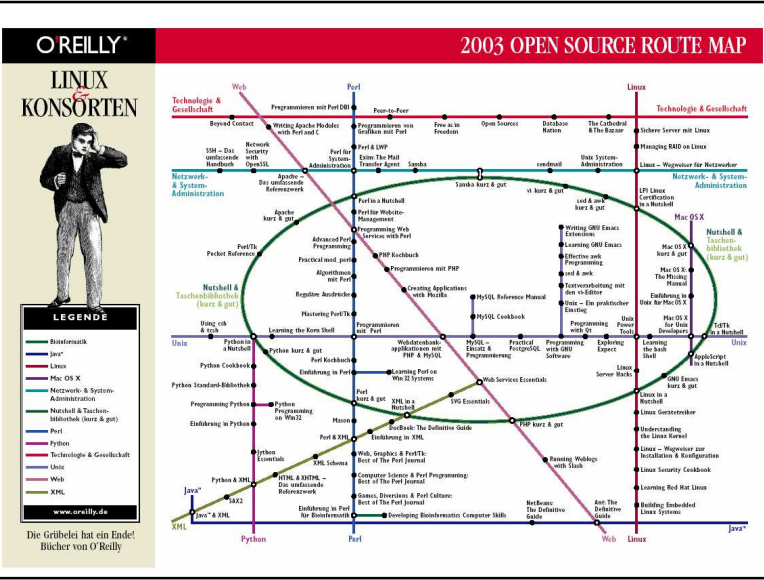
O'REILLY®

LINUX & KONSORTEN

2003 OPEN SOURCE ROUTE MAP

LEGENDE
Bioinformatik
Java™
Linux
Mac OS X
Netzwerk- & System-Administration
Nutshell & Taschenbibliothek (kurz & gut)
Perl
Python
Technologie & Gesellschaft
Unix
Web
XML

www.oreilly.de

Die Grübelei hat ein Ende! Bücher von O'Reilly

Web
Perl
Linux
Technologie & Gesellschaft
Technologie & Gesellschaft
Programmieren mit Perl DBI
Peer-to-Peer
Beyond Contact
Writing Apache Modules with Perl and C
Programmieren von Grafiken mit Perl
Free as in Freedom
Open Sources
Database Nation
The Cathedral & The Bazaar
Sicherer Server mit Linux
Managing RAID on Linux
SSH – Das umfassende Handbuch
Network Security with OpenSSL
Perl & LWP
Perl für System-Administration
Exim: The Mail Transfer Agent
Samba
sendmail
Unix System-Administration
Linux – Wegweiser für Netzwerker
Netzwerk- & System-Administration
Netzwerk- & System-Administration
Apache – Das umfassende Referenzwerk
Samba kurz & gut
vi kurz & gut
LPI Linux Certification in a Nutshell
Perl in a Nutshell
sed & awk kurz & gut
Apache kurz & gut
Perl für Website-Management
Programming Web Services with Perl
Writing GNU Emacs Extensions
Mac OS X
Learning GNU Emacs
Nutshell & Taschenbibliothek (kurz & gut)
Advanced Perl Programming
Effective awk Programming
Mac OS X kurz & gut
Perl/Tk Pocket Reference
Practical mod_perl
PHP Kochbuch
sed & awk
Mac OS X: The Missing Manual
Algorithmen mit Perl
Programmieren mit PHP
Textverarbeitung mit dem vi-Editor
Reguläre Ausdrücke
Creating Applications with Mozilla
MySQL Reference Manual
Einführung in Unix für Mac OS X
Nutshell & Taschenbibliothek (kurz & gut)
Unix – Ein praktischer Einstieg
Mastering Perl/Tk
MySQL Cookbook
Mac OS X for Unix Developers
Using csh & tcsh
Learning the Korn Shell
Programmieren mit Perl
Webdatenbank-applikationen mit PHP & MySQL
MySQL – Einsatz & Programmierung
Practical PostgreSQL
Programming with GNU Software
Programming with Qt
Unix Power Tools
Exploring Expect
Learning the bash Shell
Tcl/Tk in a Nutshell
Unix
Unix
Python in a Nutshell
Python kurz & gut
Perl Kochbuch
AppleScript in a Nutshell
Python Cookbook
Einführung in Perl
Learning Perl on Win32 Systems
Linux Server Hacks
GNU Emacs kurz & gut
Python Standard-Bibliothek
Web Services Essentials
Perl kurz & gut
XML in a Nutshell
SVG Essentials
Linux in a Nutshell
Programming Python
Python Programming on Win32
Linux Gerätetreiber
Einführung in Python
Mason
DocBook: The Definitive Guide
PHP kurz & gut
Understanding the Linux Kernel
Perl & XML
Einführung in XML
Jython Essentials
XML Schema
Web, Graphics & Perl/Tk: Best of The Perl Journal
Linux – Wegweiser zur Installation & Konfiguration
Running Weblogs with Slash
Python & XML
Computer Science & Perl Programming: Best of The Perl Journal
Linux Security Cookbook
HTML & XHTML – Das umfassende Referenzwerk
Games, Diversions & Perl Culture: Best of The Perl Journal
Learning Red Hat Linux
Java™
SAX2
NetBeans: The Definitive Guide
Ant: The Definitive Guide
Building Embedded Linux Systems
Java™ & XML
Einführung in Perl für Bioinformatik
Developing Bioinformatics Computer Skills
Java™
XML
Python
Perl
Web
Linux